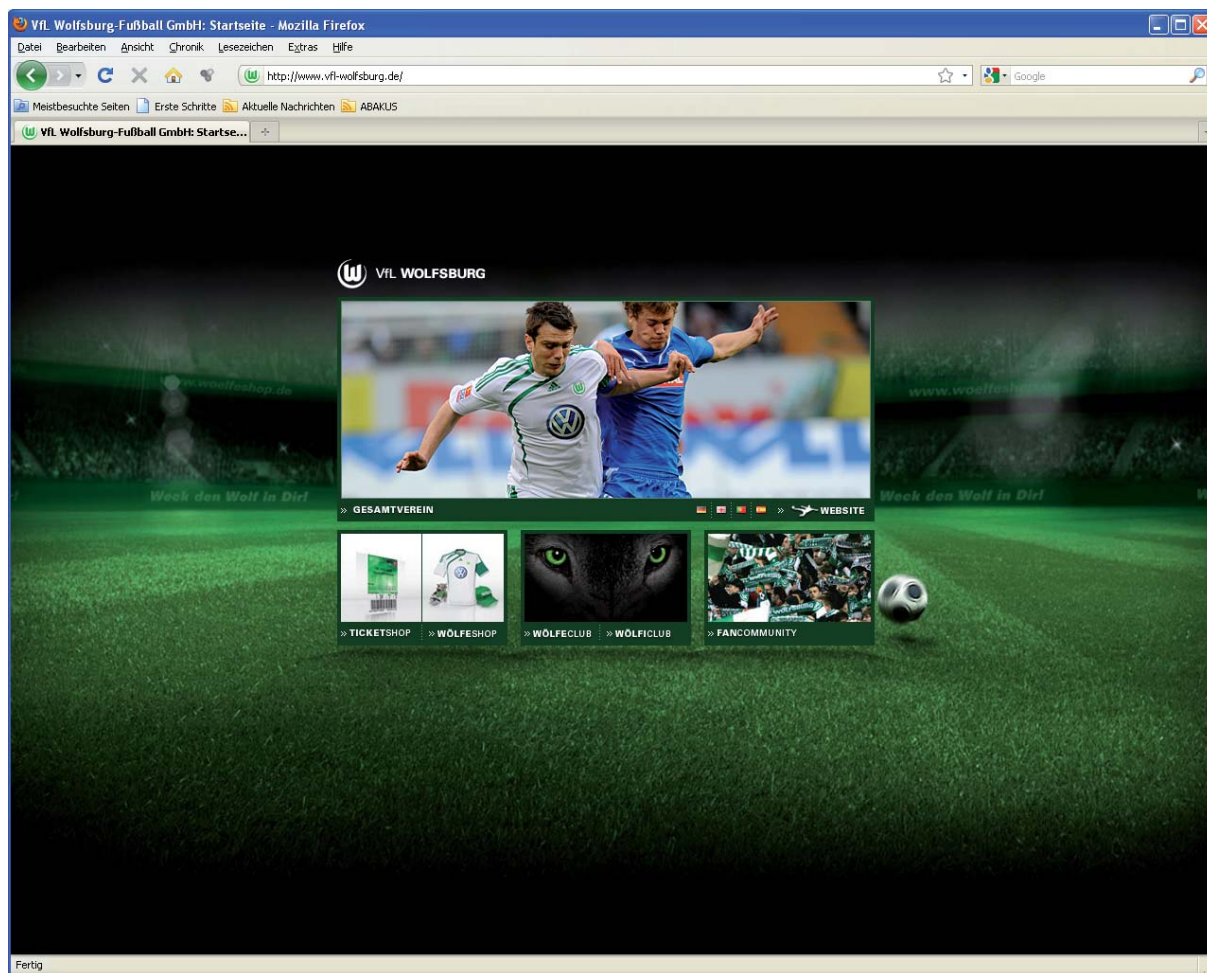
VfL Wolfsburg-Fußball GmbH: Startseite - Mozilla Firefox

Datei Bearbeiten Ansicht Chronik Lesezeichen Extras Hilfe

http://www.vfl-wolfsburg.de/

Google

Meistbesuchte Seiten Erste Schritte Aktuelle Nachrichten ABAKUS

VfL Wolfsburg-Fußball GmbH: Startse...

VfL WOLFSBURG

www.woelfeshop.de

www.woelfeshop.de

Weck den Wolf in Dir!

Weck den Wolf in Dir!

» GESAMTVEREIN

» WEBSITE

» TICKETSHOP » WÖLFESHOP

» WÖLFECLUB » WÖLFICLUB

» FANCOMMUNITY

Fertig